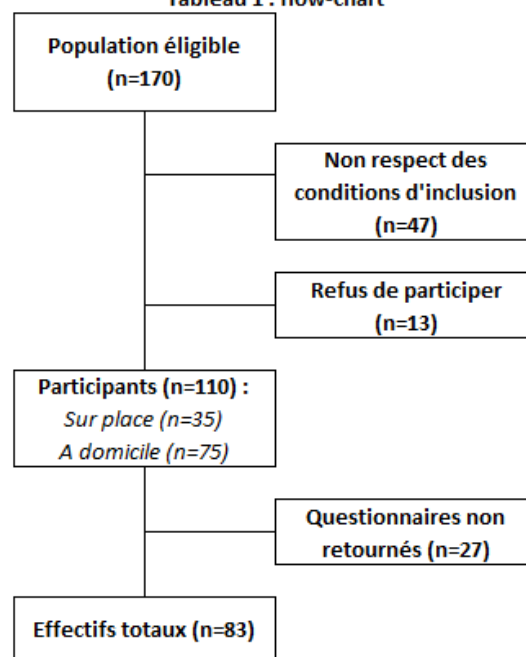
Tableau 1 : flow-chart

Population éligible (n=170)

Non respect des conditions d'inclusion (n=47)

Refus de participer (n=13)

Participants (n=110) :
*Sur place (n=35)*
*A domicile (n=75)*

Questionnaires non retournés (n=27)

Effectifs totaux (n=83)